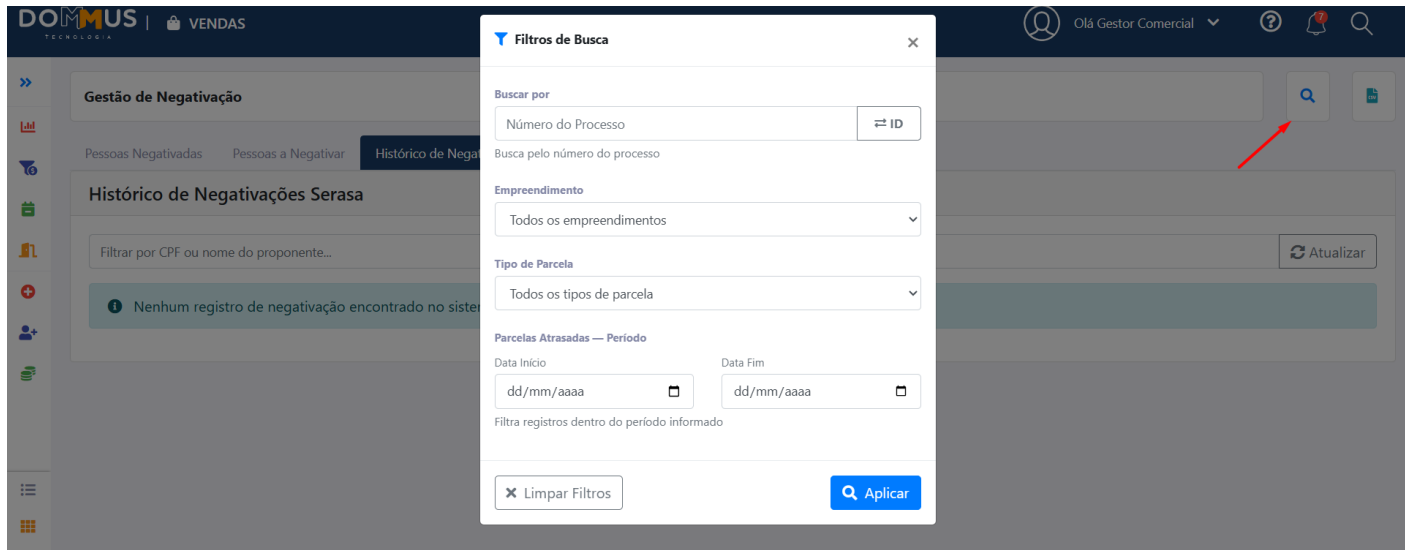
DOMMUS TECNOLOGIA | VENDAS

Olá Gestor Comercial

7

Gestão de Negativação

Pessoas Negativadas Pessoas a Negativar Histórico de Negat

Histórico de Negativações Serasa

Filtrar por CPF ou nome do proponente...

Atualizar

Nenhum registro de negativação encontrado no sister

Filtros de Busca

Buscar por

Número do Processo

ID

Busca pelo número do processo

Empreendimento

Todos os empreendimentos

Tipo de Parcela

Todos os tipos de parcela

Parcelas Atrasadas — Período

Data Início

dd/mm/aaaa

Data Fim

dd/mm/aaaa

Filtra registros dentro do período informado

Limpar Filtros

Aplicar